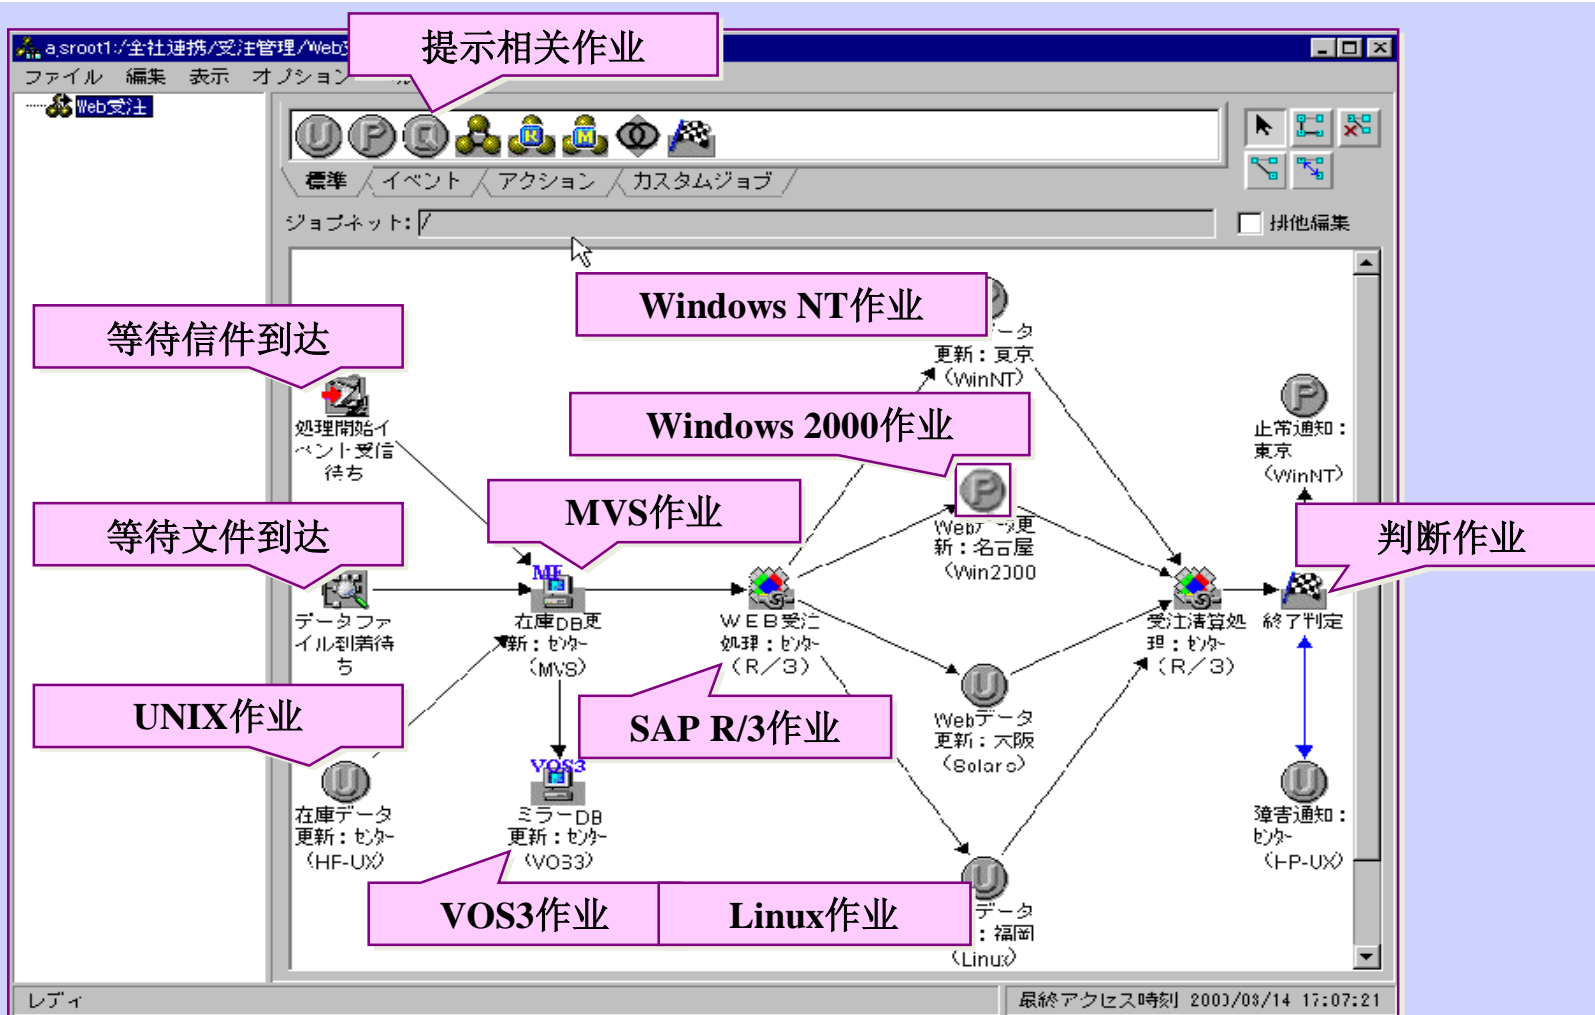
a.sroot1:/全社連携/受注管理/Web

提示相关作业

ファイル 編集 表示 オプション

Web受注

標準 イベント アクション カスタムジョブ

ジョブネット: /

排他編集

Windows NT作业

等待信件到达

データ更新:東京 (WinNT)

処理開始イベント受信待ち

Windows 2000作业

上常通知:東京 (WinNT)

MVS作业

Webデータ更新:名古屋 (Win2000)

等待文件到达

判断作业

データファイル到着待ち

在庫DB更新:センター (MVS)

WEB受注処理:センター (R/3)

受注清算処理:センター (R/3)

終了判定

UNIX作业

Webデータ更新:大阪 (Solaris)

SAP R/3作业

在庫データ更新:センター (HP-UX)

ミラーDB更新:センター (VOS3)

障害通知:センター (HP-UX)

VOS3作业

Linux作业

データ更新:福岡 (Linux)

レディ

最終アクセス時刻 2003/03/14 17:07:21